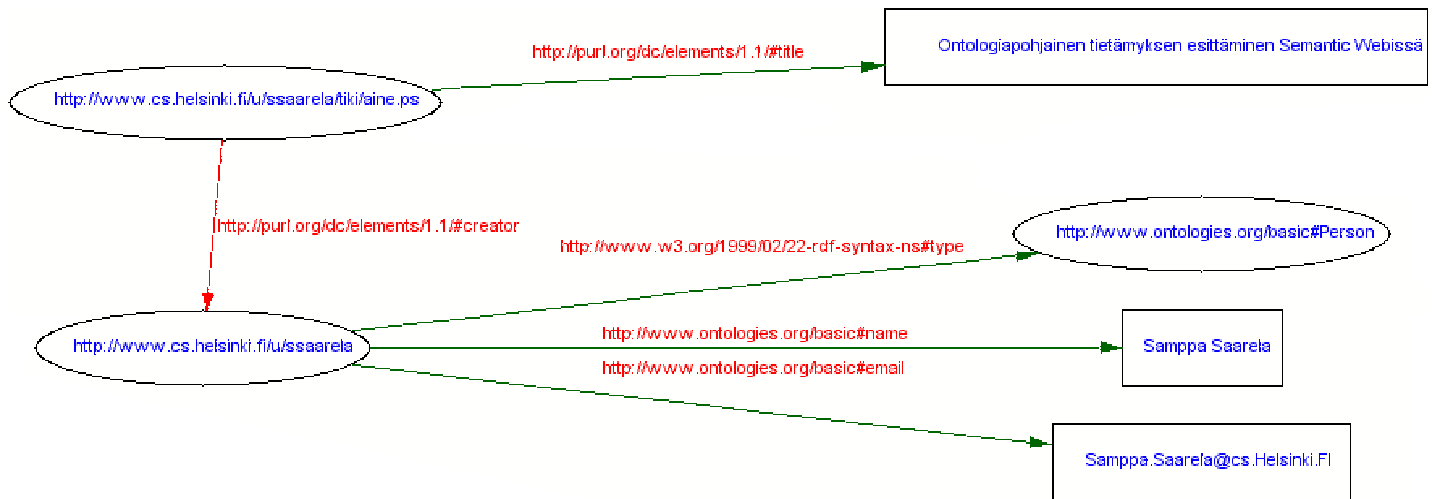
http://purl.org/dc/elements/1.1/#title

Ontologiapohjainen tietämyksen esittäminen Semantic Webissä

http://www.cs.helsinki.fi/u/ssaarela/tiki/aine.ps

http://purl.org/dc/elements/1.1/#creator

http://www.w3.org/1999/02/22-rdf-syntax-ns#type

http://www.ontologies.org/basic#Person

http://www.ontologies.org/basic#name

http://www.cs.helsinki.fi/u/ssaarela

Samppa Saarela

http://www.ontologies.org/basic#email

Samppa.Saarela@cs.Helsinki.FI